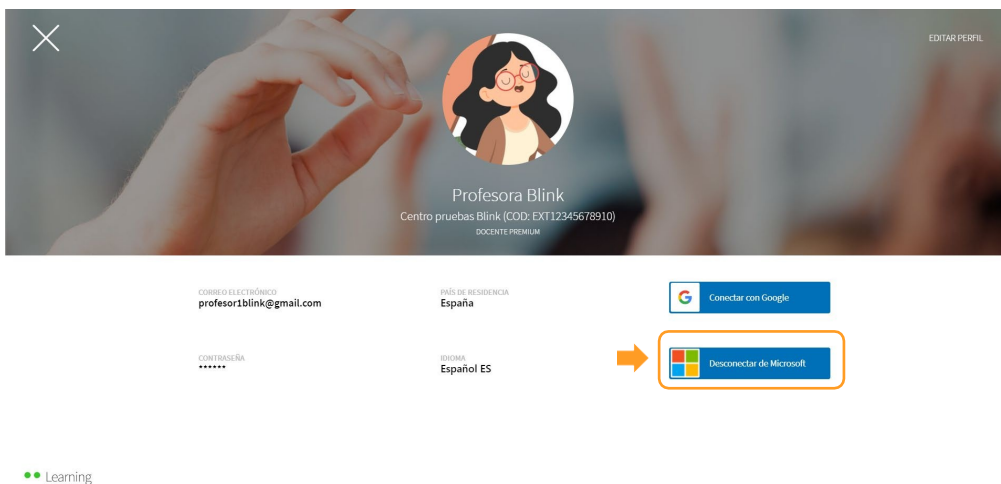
EDITAR PERFIL

Profesora Blink
Centro pruebas Blink (COD: EXT12345678910)
DOCENTE PREMIUM

CORREO ELECTRÓNICO
profesor1blink@gmail.com

PAÍS DE RESIDENCIA
España

Conectar con Google

CONTRASEÑA
••••••

IDIOMA
Español ES

Desconectar de Microsoft

Learning